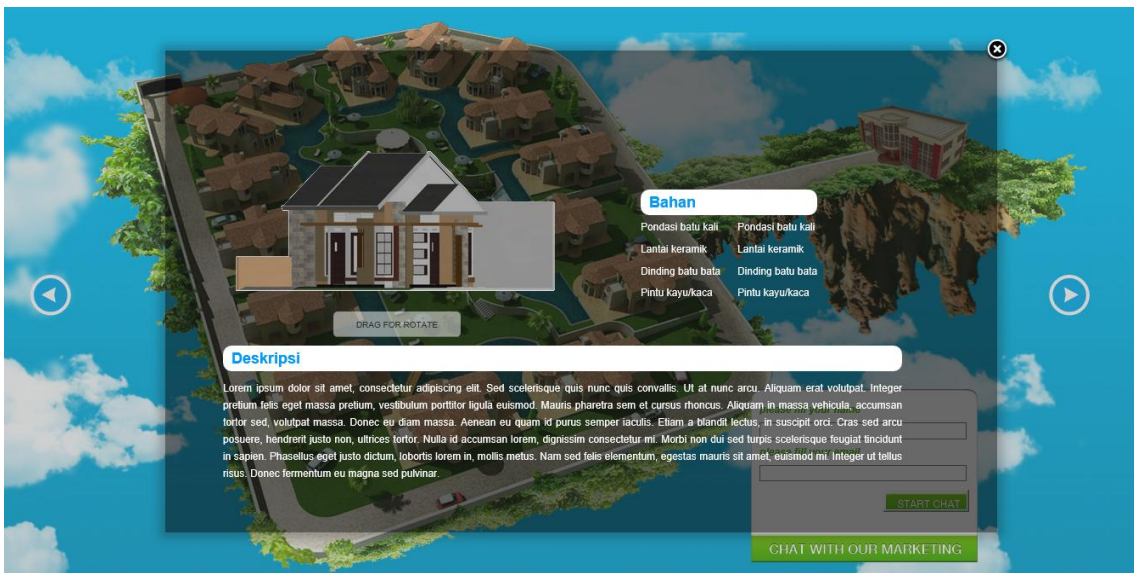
Bahan

Pondasi batu kali
Lantai keramik
Dinding batu bata
Pintu kayu/kaca

Pondasi batu kali
Lantai keramik
Dinding batu bata
Pintu kayu/kaca

DRAG FOR ROTATE

Deskripsi

Lorem ipsum dolor sit amet, consectetur adipiscing elit. Sed scelerisque quis nunc quis convallis. Ut at nunc arcu. Aliquam erat volutpat. Integer pretium felis eget massa pretium, vestibulum porttitor ligula euismod. Mauris pharetra sem et cursus rhoncus. Aliquam in massa vehicula, accumsan tortor sed, volutpat massa. Donec eu diam massa. Aenean eu quam id purus semper iaculis. Etiam a blandit lectus, in suscipit orci. Cras sed arcu posuere, hendrerit justo non, ultrices tortor. Nulla id accumsan lorem, dignissim consectetur mi. Morbi non dui sed turpis scelerisque feugiat tincidunt in sapien. Phasellus eget justo dictum, lobortis lorem in, mollis metus. Nam sed felis elementum, egestas mauris sit amet, euismod mi. Integer ut tellus risus. Donec fermentum eu magna sed pulvinar.

START CHAT

CHAT WITH OUR MARKETING